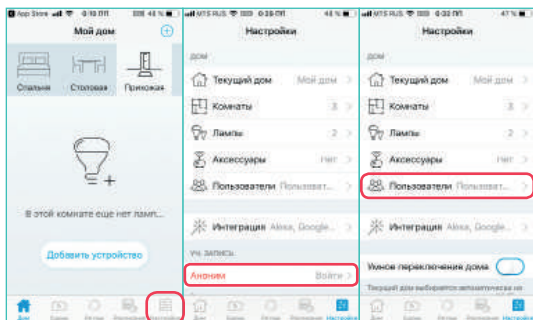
App Store 0:18 ПП 48 %

Мой дом

Спальня Столовая Прихожая

В этой комнате еще нет ламп...

Добавить устройство

Дом

MTS RUS 0:28 ПП 48 %

Настройки

ДОМ

Текущий дом Мой дом

Комнаты 3

Лампы 2

Аксессуары Нет

Пользователи Пользоват...

Интеграция Alexa, Google...

УЧ. ЗАПИСЬ

Аноним Войти

MTS RUS 0:32 ПП 47 %

Настройки

ДОМ

Текущий дом Мой дом

Комнаты 3

Лампы 2

Аксессуары Нет

Пользователи Пользоват...

Интеграция Alexa, Google...

Умное переключение дома

Текущий дом выбирается автоматически на

Настройки